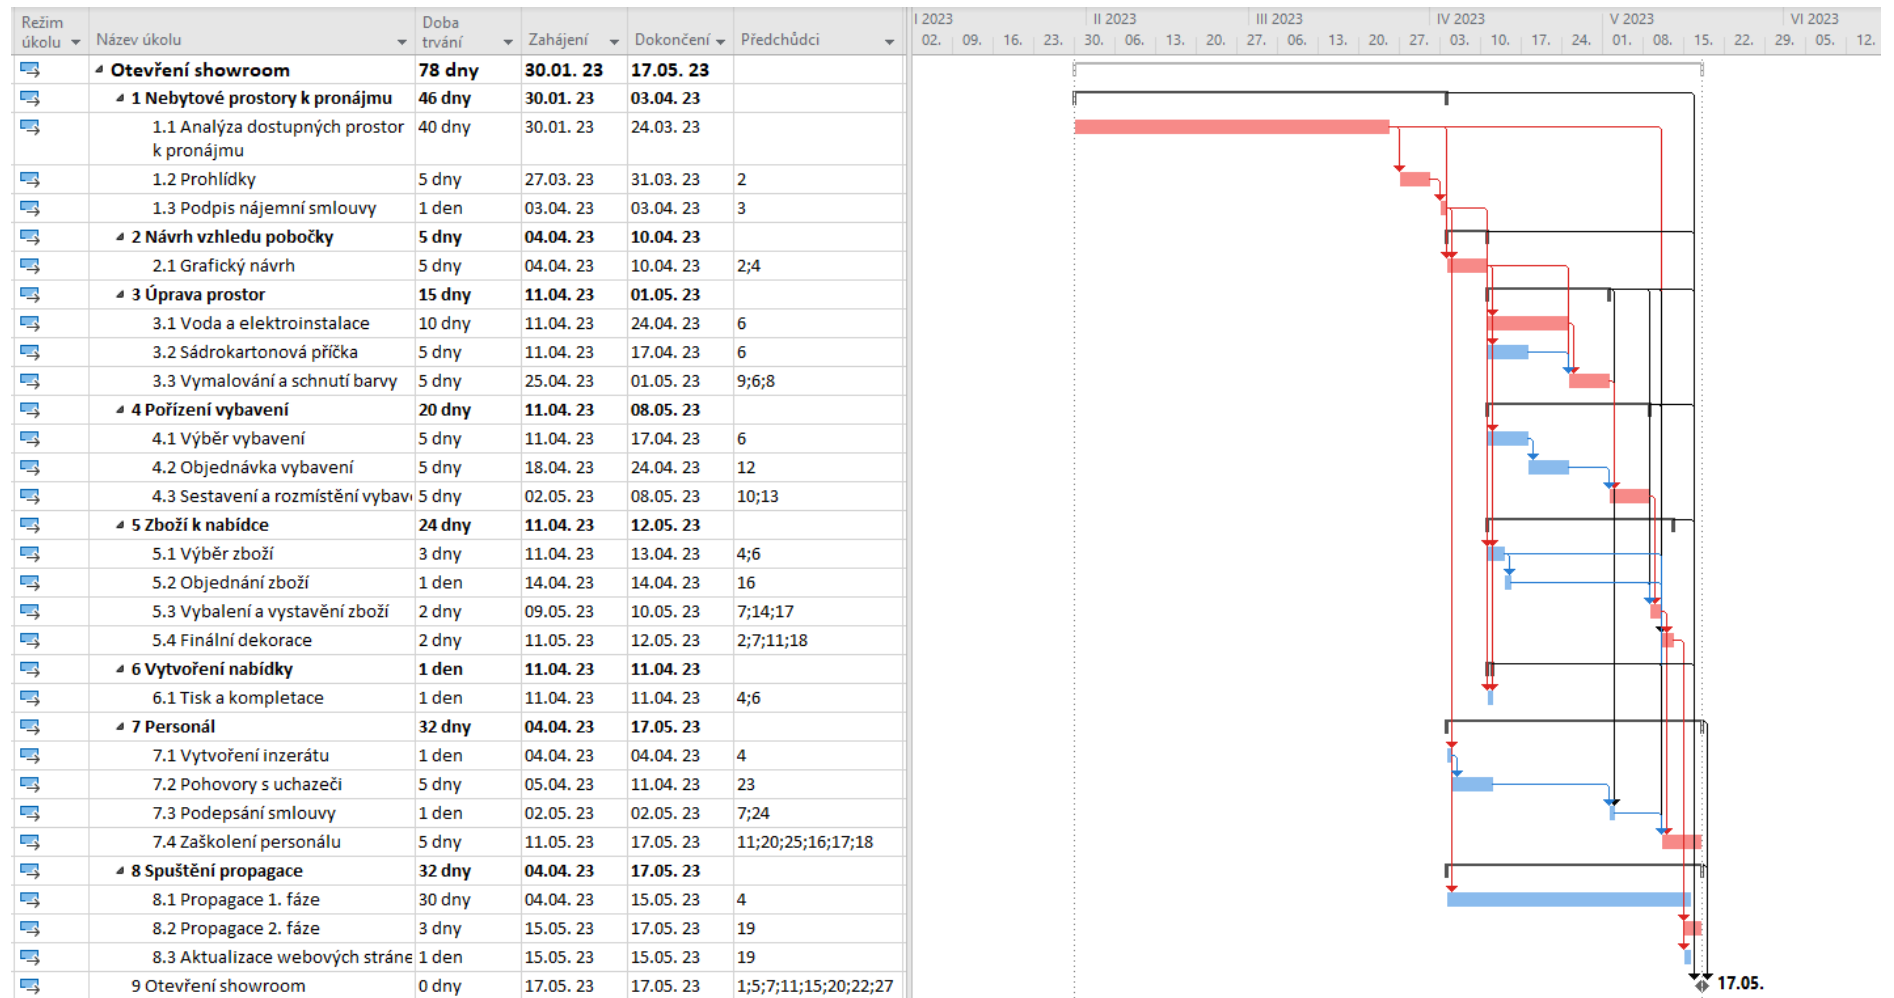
| Režim úkolu | Název úkolu | Doba trvání | Zahájení | Dokončení | Předchůdci |
|---|---|---|---|---|---|
| | Otevření showroom | 78 dny | 30.01. 23 | 17.05. 23 | |
| | 1 Nebytové prostory k pronájmu | 46 dny | 30.01. 23 | 03.04. 23 | |
| | 1.1 Analýza dostupných prostor k pronájmu | 40 dny | 30.01. 23 | 24.03. 23 | |
| | 1.2 Prohlídky | 5 dny | 27.03. 23 | 31.03. 23 | 2 |
| | 1.3 Podpis nájemní smlouvy | 1 den | 03.04. 23 | 03.04. 23 | 3 |
| | 2 Návrh vzhledu pobočky | 5 dny | 04.04. 23 | 10.04. 23 | |
| | 2.1 Grafický návrh | 5 dny | 04.04. 23 | 10.04. 23 | 2;4 |
| | 3 Úprava prostor | 15 dny | 11.04. 23 | 01.05. 23 | |
| | 3.1 Voda a elektroinstalace | 10 dny | 11.04. 23 | 24.04. 23 | 6 |
| | 3.2 Sádrokartonová příčka | 5 dny | 11.04. 23 | 17.04. 23 | 6 |
| | 3.3 Vymalování a schnutí barvy | 5 dny | 25.04. 23 | 01.05. 23 | 9;6;8 |
| | 4 Pořízení vybavení | 20 dny | 11.04. 23 | 08.05. 23 | |
| | 4.1 Výběr vybavení | 5 dny | 11.04. 23 | 17.04. 23 | 6 |
| | 4.2 Objednávka vybavení | 5 dny | 18.04. 23 | 24.04. 23 | 12 |
| | 4.3 Sestavení a rozmístění vybav | 5 dny | 02.05. 23 | 08.05. 23 | 10;13 |
| | 5 Zboží k nabídce | 24 dny | 11.04. 23 | 12.05. 23 | |
| | 5.1 Výběr zboží | 3 dny | 11.04. 23 | 13.04. 23 | 4;6 |
| | 5.2 Objednání zboží | 1 den | 14.04. 23 | 14.04. 23 | 16 |
| | 5.3 Vybalení a vystavení zboží | 2 dny | 09.05. 23 | 10.05. 23 | 7;14;17 |
| | 5.4 Finální dekorace | 2 dny | 11.05. 23 | 12.05. 23 | 2;7;11;18 |
| | 6 Vytvoření nabídky | 1 den | 11.04. 23 | 11.04. 23 | |
| | 6.1 Tisk a kompletace | 1 den | 11.04. 23 | 11.04. 23 | 4;6 |
| | 7 Personál | 32 dny | 04.04. 23 | 17.05. 23 | |
| | 7.1 Vytvoření inzerátu | 1 den | 04.04. 23 | 04.04. 23 | 4 |
| | 7.2 Pohovory s uchazeči | 5 dny | 05.04. 23 | 11.04. 23 | 23 |
| | 7.3 Podepsání smlouvy | 1 den | 02.05. 23 | 02.05. 23 | 7;24 |
| | 7.4 Zaškolení personálu | 5 dny | 11.05. 23 | 17.05. 23 | 11;20;25;16;17;18 |
| | 8 Spuštění propagace | 32 dny | 04.04. 23 | 17.05. 23 | |
| | 8.1 Propagace 1. fáze | 30 dny | 04.04. 23 | 15.05. 23 | 4 |
| | 8.2 Propagace 2. fáze | 3 dny | 15.05. 23 | 17.05. 23 | 19 |
| | 8.3 Aktualizace webových stráne | 1 den | 15.05. 23 | 15.05. 23 | 19 |
| | 9 Otevření showroom | 0 dny | 17.05. 23 | 17.05. 23 | 1;5;7;11;15;20;22;27 |

I 2023 | II 2023 | III 2023 | IV 2023 | V 2023 | VI 2023
02. 09. 16. 23. 30. 06. 13. 20. 27. 06. 13. 20. 27. 03. 10. 17. 24. 01. 08. 15. 22. 29. 05. 12.

17.05.